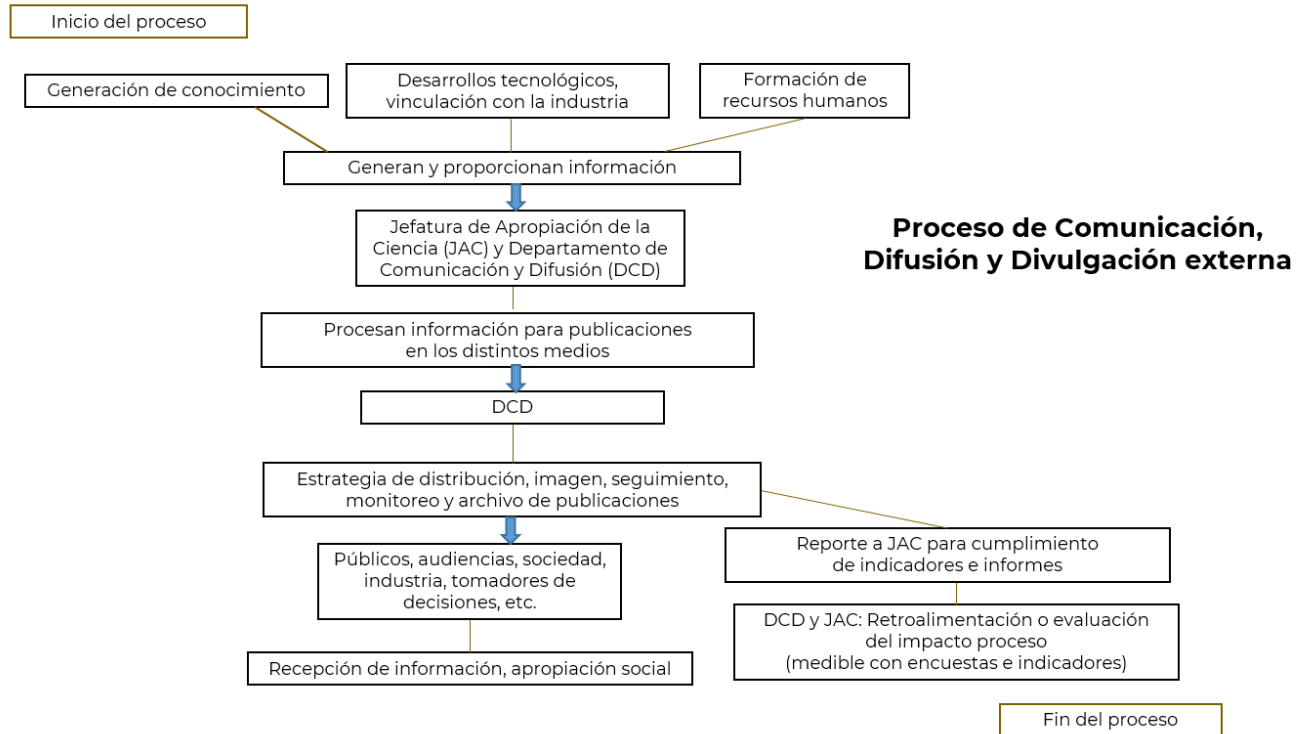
Inicio del proceso

Generación de conocimiento

Desarrollos tecnológicos, vinculación con la industria

Formación de recursos humanos

Generan y proporcionan información

Jefatura de Apropiación de la Ciencia (JAC) y Departamento de Comunicación y Difusión (DCD)

Proceso de Comunicación, Difusión y Divulgación externa

Procesan información para publicaciones en los distintos medios

DCD

Estrategia de distribución, imagen, seguimiento, monitoreo y archivo de publicaciones

Públicos, audiencias, sociedad, industria, tomadores de decisiones, etc.

Reporte a JAC para cumplimiento de indicadores e informes

DCD y JAC: Retroalimentación o evaluación del impacto proceso (medible con encuestas e indicadores)

Recepción de información, apropiación social

Fin del proceso